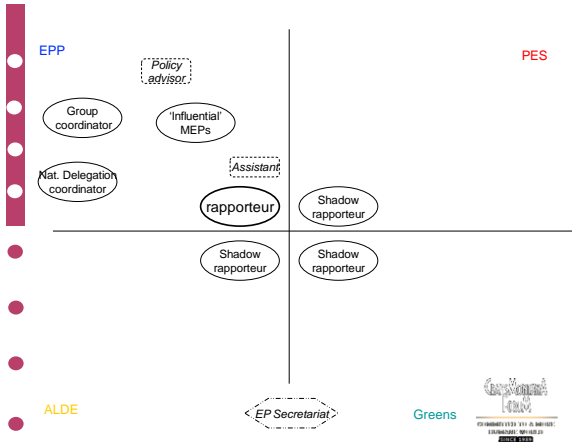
EPP

PES

Policy advisor

Group coordinator

'Influential' MEPs

Nat. Delegation coordinator

Assistant

rapporteur

Shadow rapporteur

Shadow rapporteur

Shadow rapporteur

ALDE

EP Secretariat

Greens

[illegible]